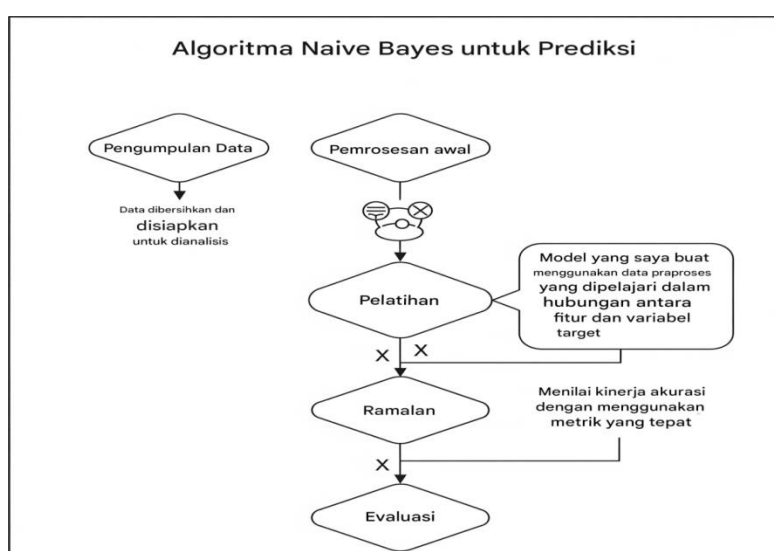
Algoritma Naive Bayes untuk Prediksi

Pengumpulan Data

Data dibersihkan dan disiapkan untuk dianalisis

Pemrosesan awal

Model yang saya buat menggunakan data praproses yang dipelajari dalam hubungan antara fitur dan variabel target

Pelatihan

X X

Menilai kinerja akurasi dengan menggunakan metrik yang tepat

Ramalan

X

Evaluasi